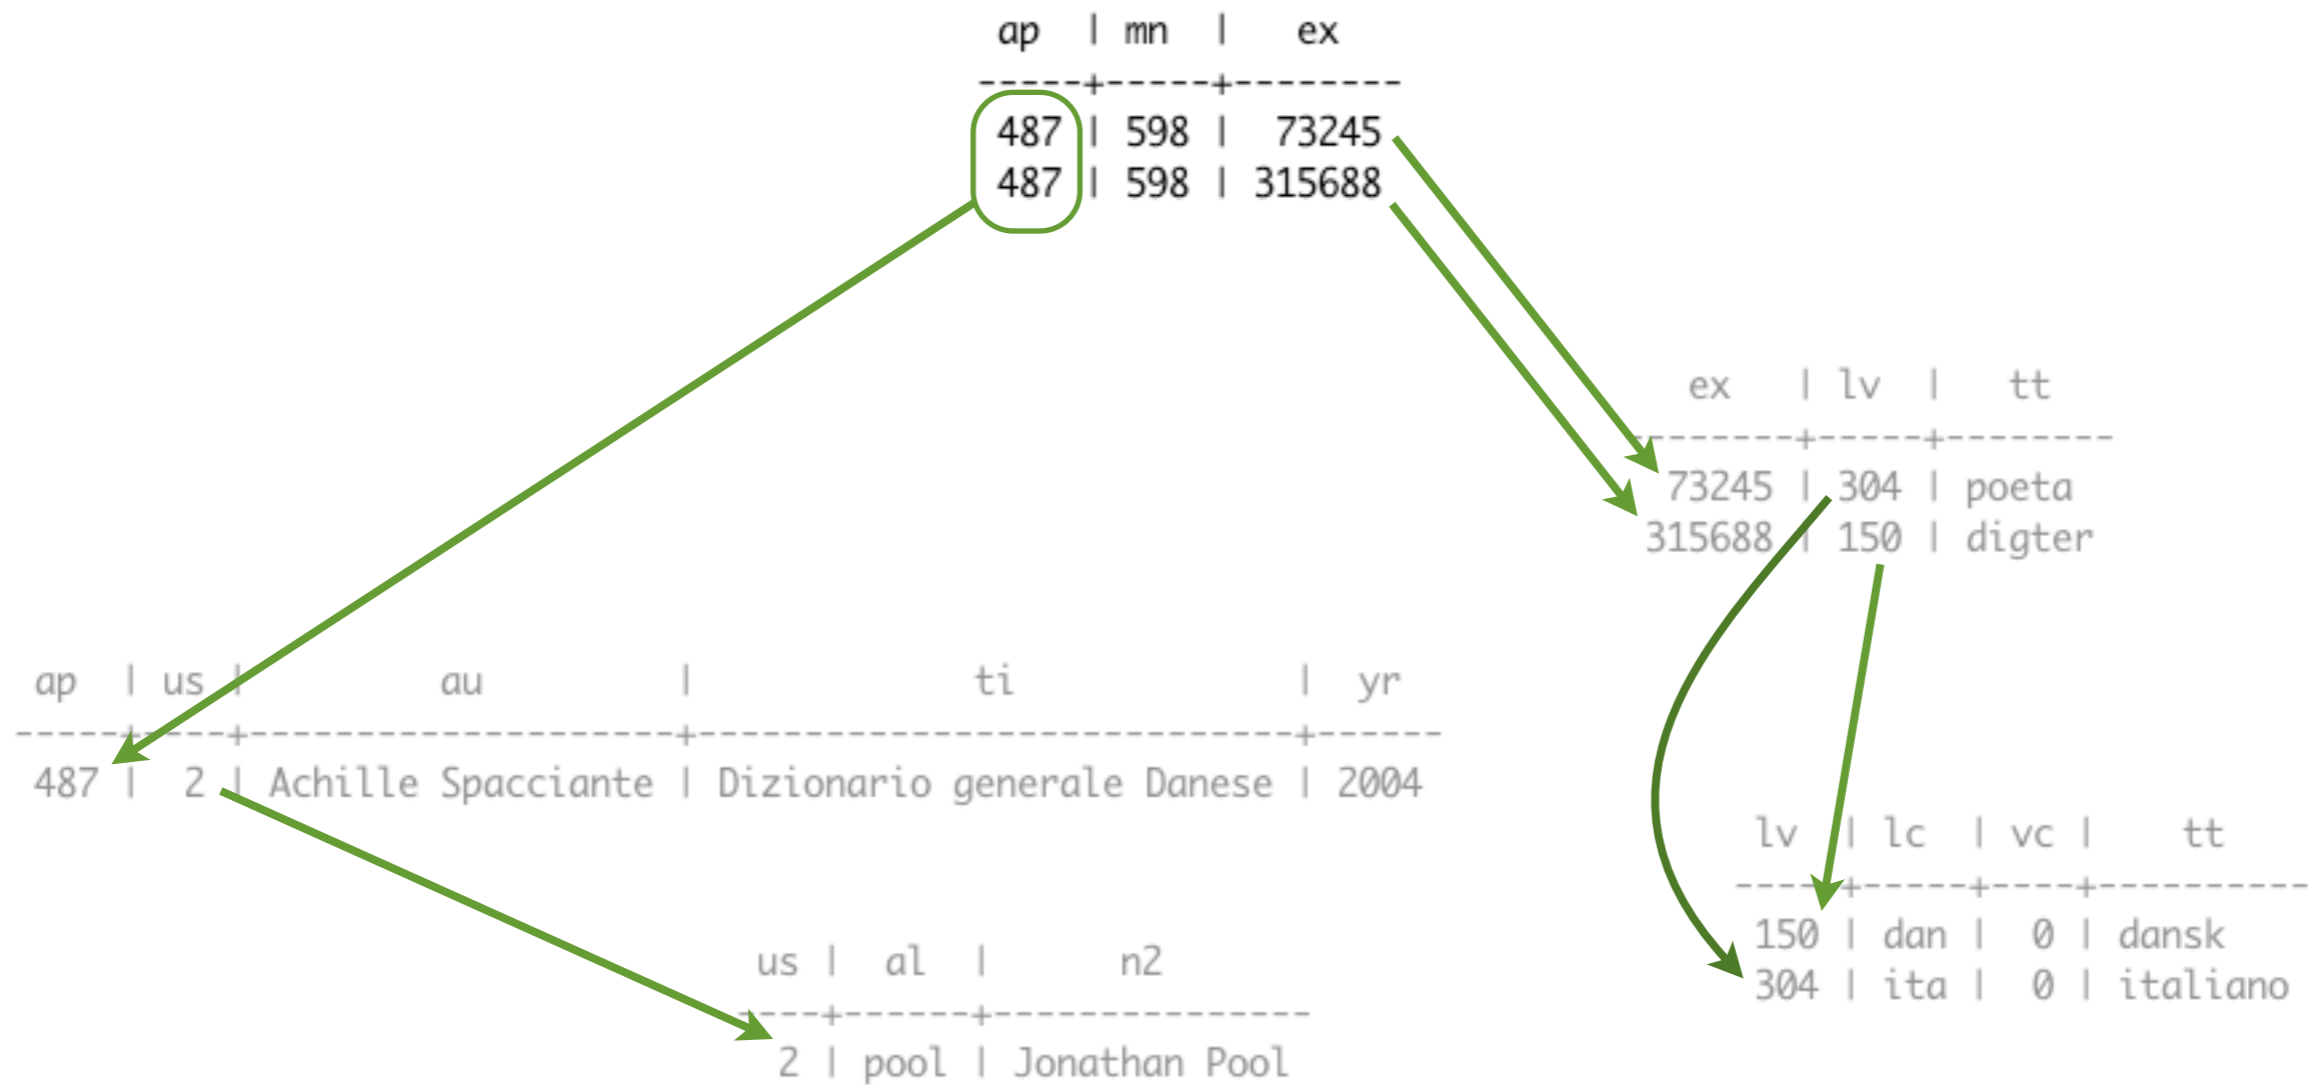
| ap | mn | ex |
|---|---|---|
| 487 | 598 | 73245 |
| 487 | 598 | 315688 |

| ex | lv | tt |
|---|---|---|
| 73245 | 304 | poeta |
| 315688 | 150 | digter |

| ap | us | au | ti | yr |
|---|---|---|---|---|
| 487 | 2 | Achille Spacciante | Dizionario generale Danese | 2004 |

| lv | lc | vc | tt |
|---|---|---|---|
| 150 | dan | 0 | dansk |
| 304 | ita | 0 | italiano |

| us | al | n2 |
|---|---|---|
| 2 | pool | Jonathan Pool |